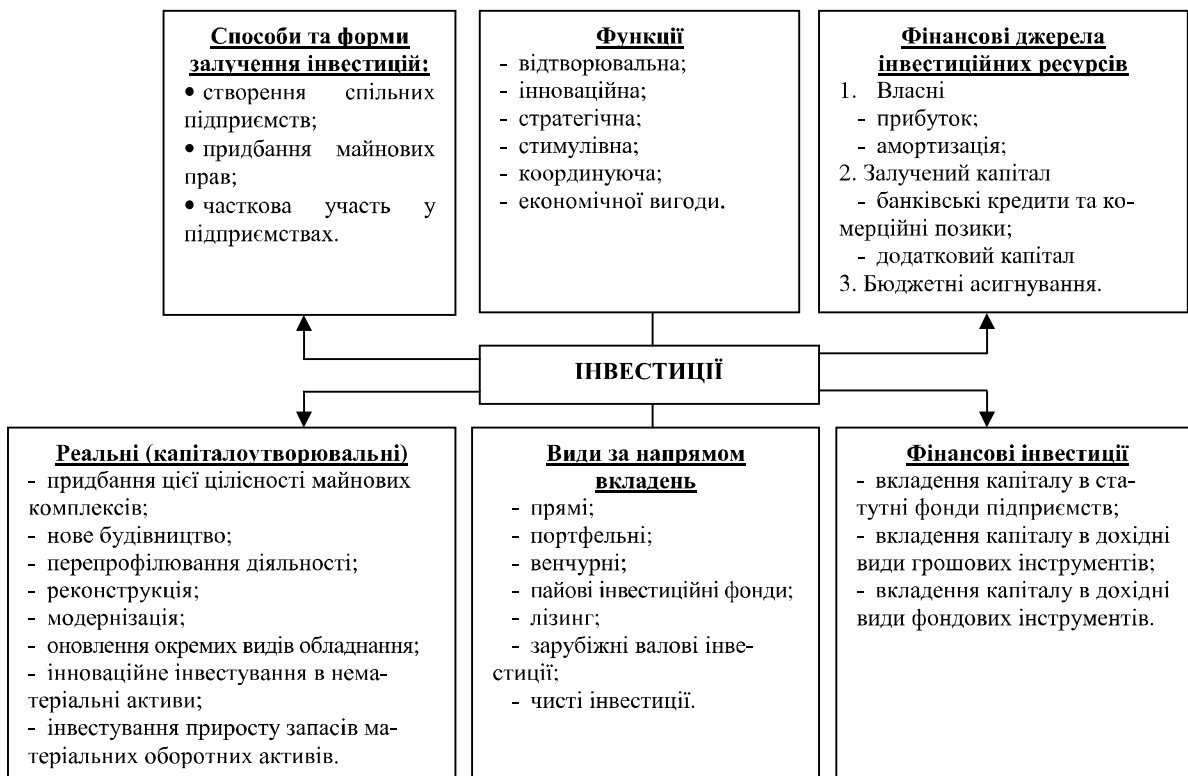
Способи та форми залучення інвестицій:
• створення спільних підприємств;
• придбання майнових прав;
• часткова участь у підприємствах.

Функції
- відтворювальна;
- інноваційна;
- стратегічна;
- стимулівна;
- координуюча;
- економічної вигоди.

Фінансові джерела інвестиційних ресурсів
1. Власні
- прибуток;
- амортизація;
2. Залучений капітал
- банківські кредити та комерційні позики;
- додатковий капітал
3. Бюджетні асигнування.

ІНВЕСТИЦІЇ

Реальні (капіталоутворювальні)
- придбання цієї цілісності майнових комплексів;
- нове будівництво;
- перепрофілювання діяльності;
- реконструкція;
- модернізація;
- оновлення окремих видів обладнання;
- інноваційне інвестування в нематеріальні активи;
- інвестування приросту запасів матеріальних оборотних активів.

Види за напрямом вкладень
- прямі;
- портфельні;
- венчурні;
- пайові інвестиційні фонди;
- лізинг;
- зарубіжні валові інвестиції;
- чисті інвестиції.

Фінансові інвестиції
- вкладення капіталу в статутні фонди підприємств;
- вкладення капіталу в дохідні види грошових інструментів;
- вкладення капіталу в дохідні види фондових інструментів.